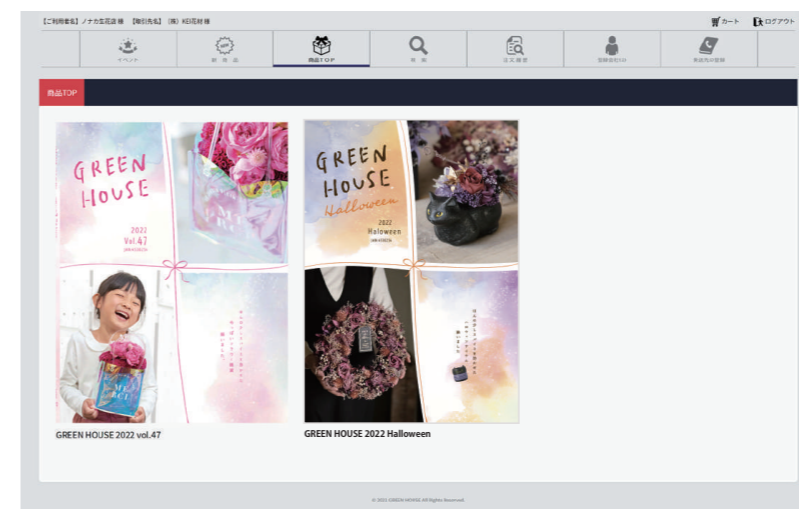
【ご利用者名】ノナカ生花店 様　【取引先名】(株) KEI花材 様

カート　ログアウト

イベント　新商品　商品TOP　検索　注文履歴　登録者向け　取引先の登録

商品TOP

GREEN HOUSE
2022
Vol.47

GREEN HOUSE 2022 vol.47

GREEN HOUSE
Halloween
2022
Halloween

GREEN HOUSE 2022 Halloween

© 2022 GREEN HOUSE All Rights Reserved.